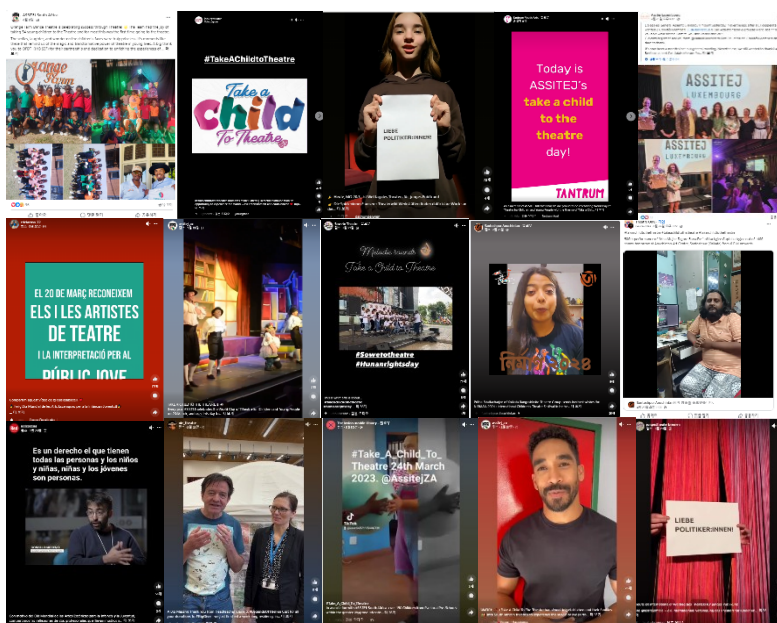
Orange River

#TakeAChildtoTheatre

Take a Child To Theatre

LIEBE POLITIKER:INNEN!

Today is ASSITEJ's take a child to the theatre day!

TANTRUM

ASSITEJ LUXEMBOURG

EL 20 DE MARÇ RECONEIXEM ELS I LES ARTISTES DE TEATRE I LA INTERPRETACIÓ PER AL PÚBLIC JOVE

Take a Childre Theatre

#Sowetotheatre
#Humanrightsday

Es un derecho el que tienen todas las personas y los niños y niñas, niñas y los jóvenes son personas.

#Take_A_Child_To_Theatre 24th March 2023. @AssitejZA

TikTok

LIEBE POLITIKER:INNEN!